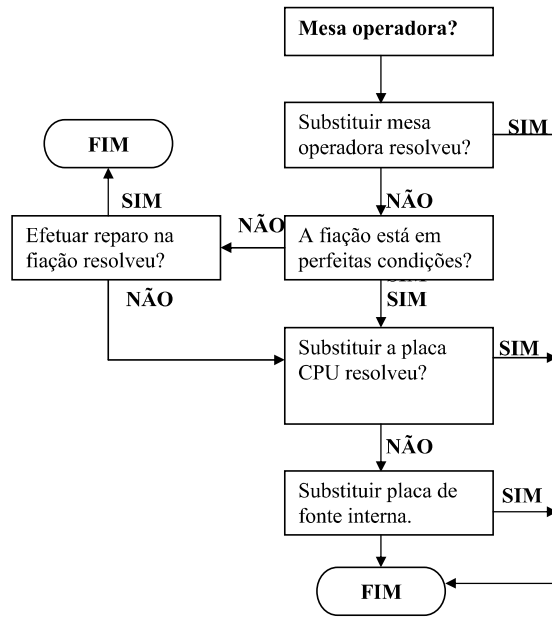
Mesa operadora?

Substituir mesa operadora resolveu?

SIM

FIM

SIM

NÃO

Efetuar reparo na fiação resolveu?

NÃO

A fiação está em perfeitas condições?

NÃO

SIM

Substituir a placa CPU resolveu?

SIM

NÃO

Substituir placa de fonte interna.

SIM

FIM